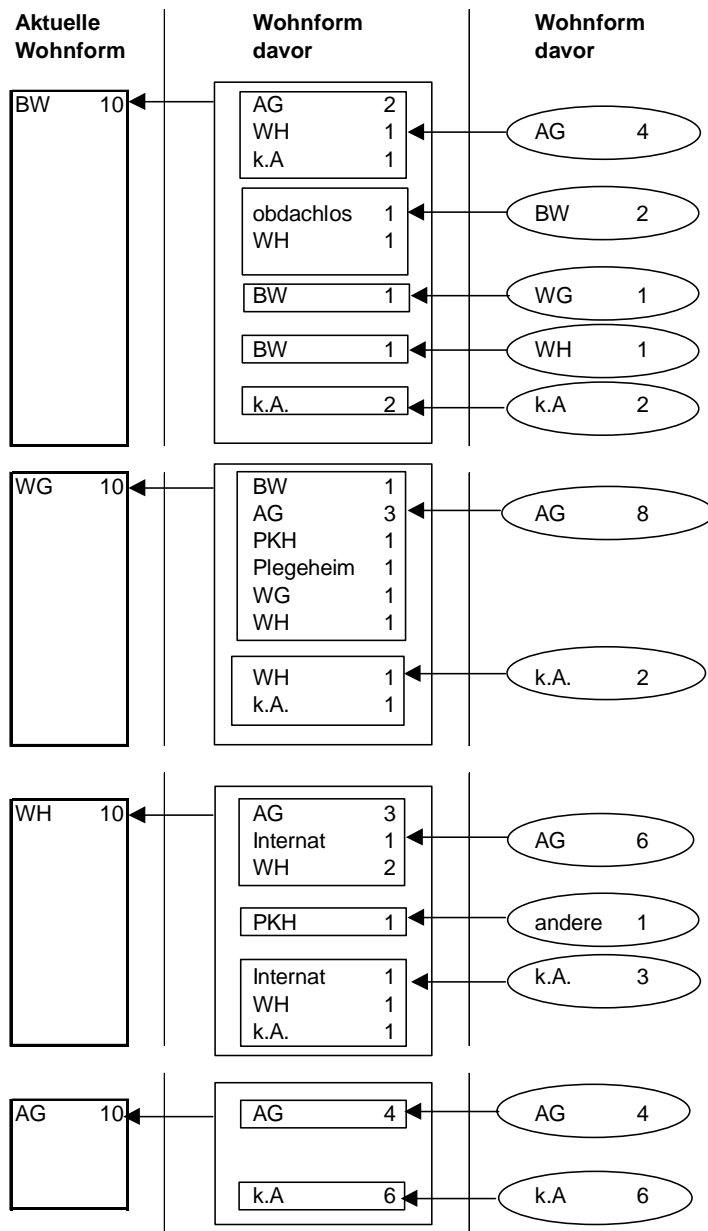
Aktuelle Wohnform

Wohnform davor

Wohnform davor

BW 10

AG 2
WH 1
k.A 1

AG 4

obdachlos 1
WH 1

BW 2

BW 1

WG 1

BW 1

WH 1

k.A. 2

k.A 2

WG 10

BW 1
AG 3
PKH 1
Plegeheim 1
WG 1
WH 1

AG 8

WH 1
k.A. 1

k.A. 2

WH 10

AG 3
Internat 1
WH 2

AG 6

PKH 1

andere 1

Internat 1
WH 1
k.A. 1

k.A. 3

AG 10

AG 4

AG 4

k.A 6

k.A 6